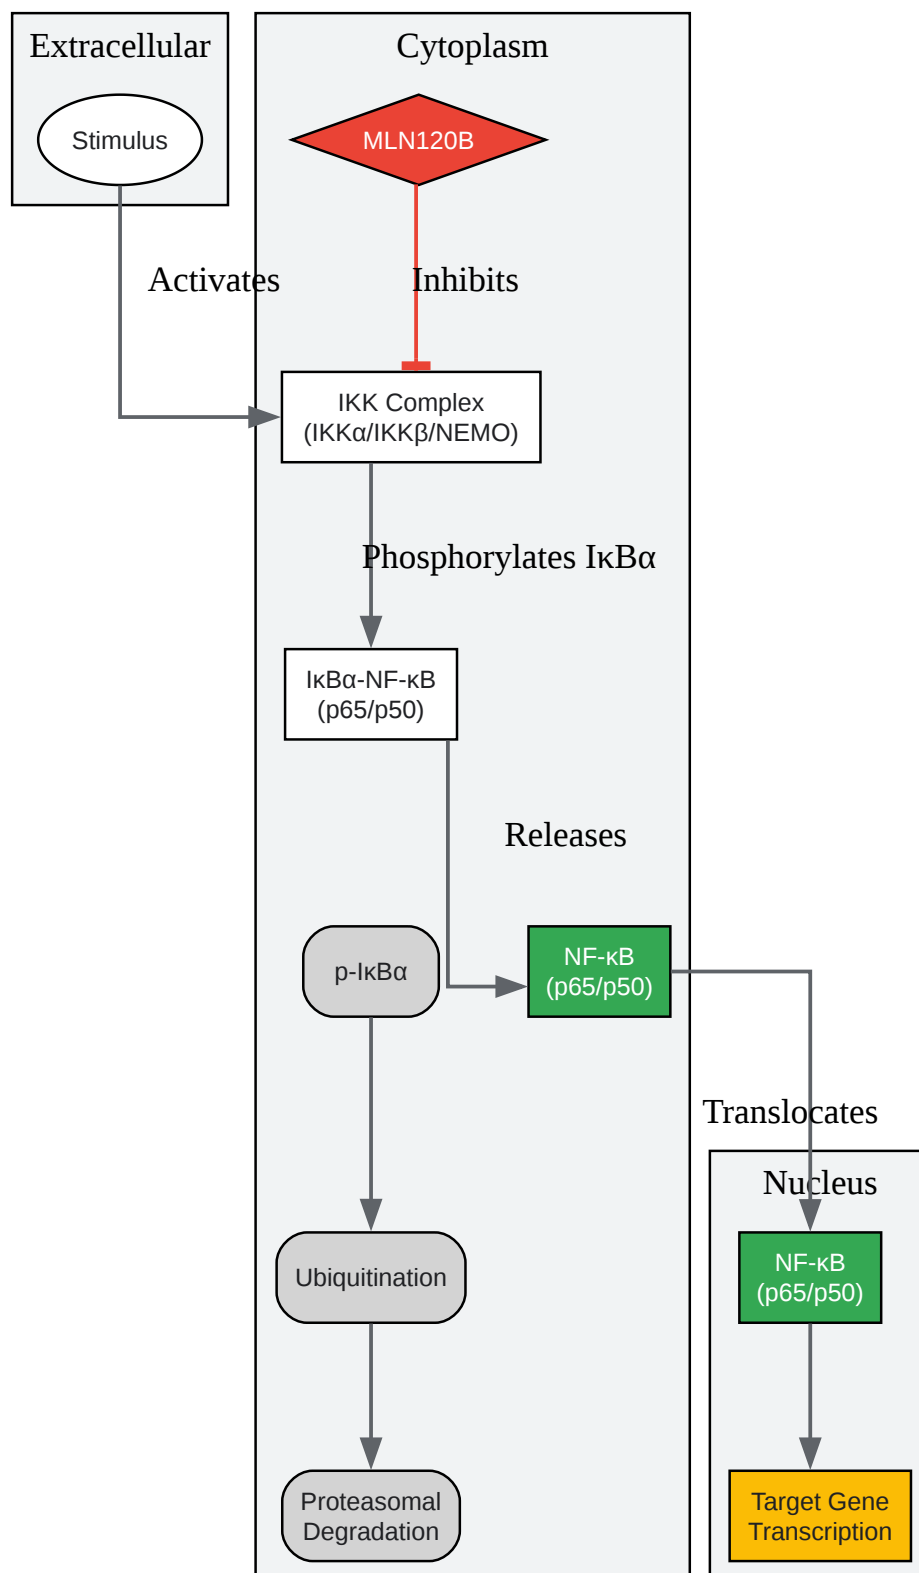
Extracellular

Stimulus

Cytoplasm

MLN120B

Activates

Inhibits

IKK Complex (IKKα/IKKβ/NEMO)

Phosphorylates IκBα

IκBα-NF-κB (p65/p50)

Releases

p-IκBα

NF-κB (p65/p50)

Translocates

Nucleus

Ubiquitination

NF-κB (p65/p50)

Proteasomal Degradation

Target Gene Transcription